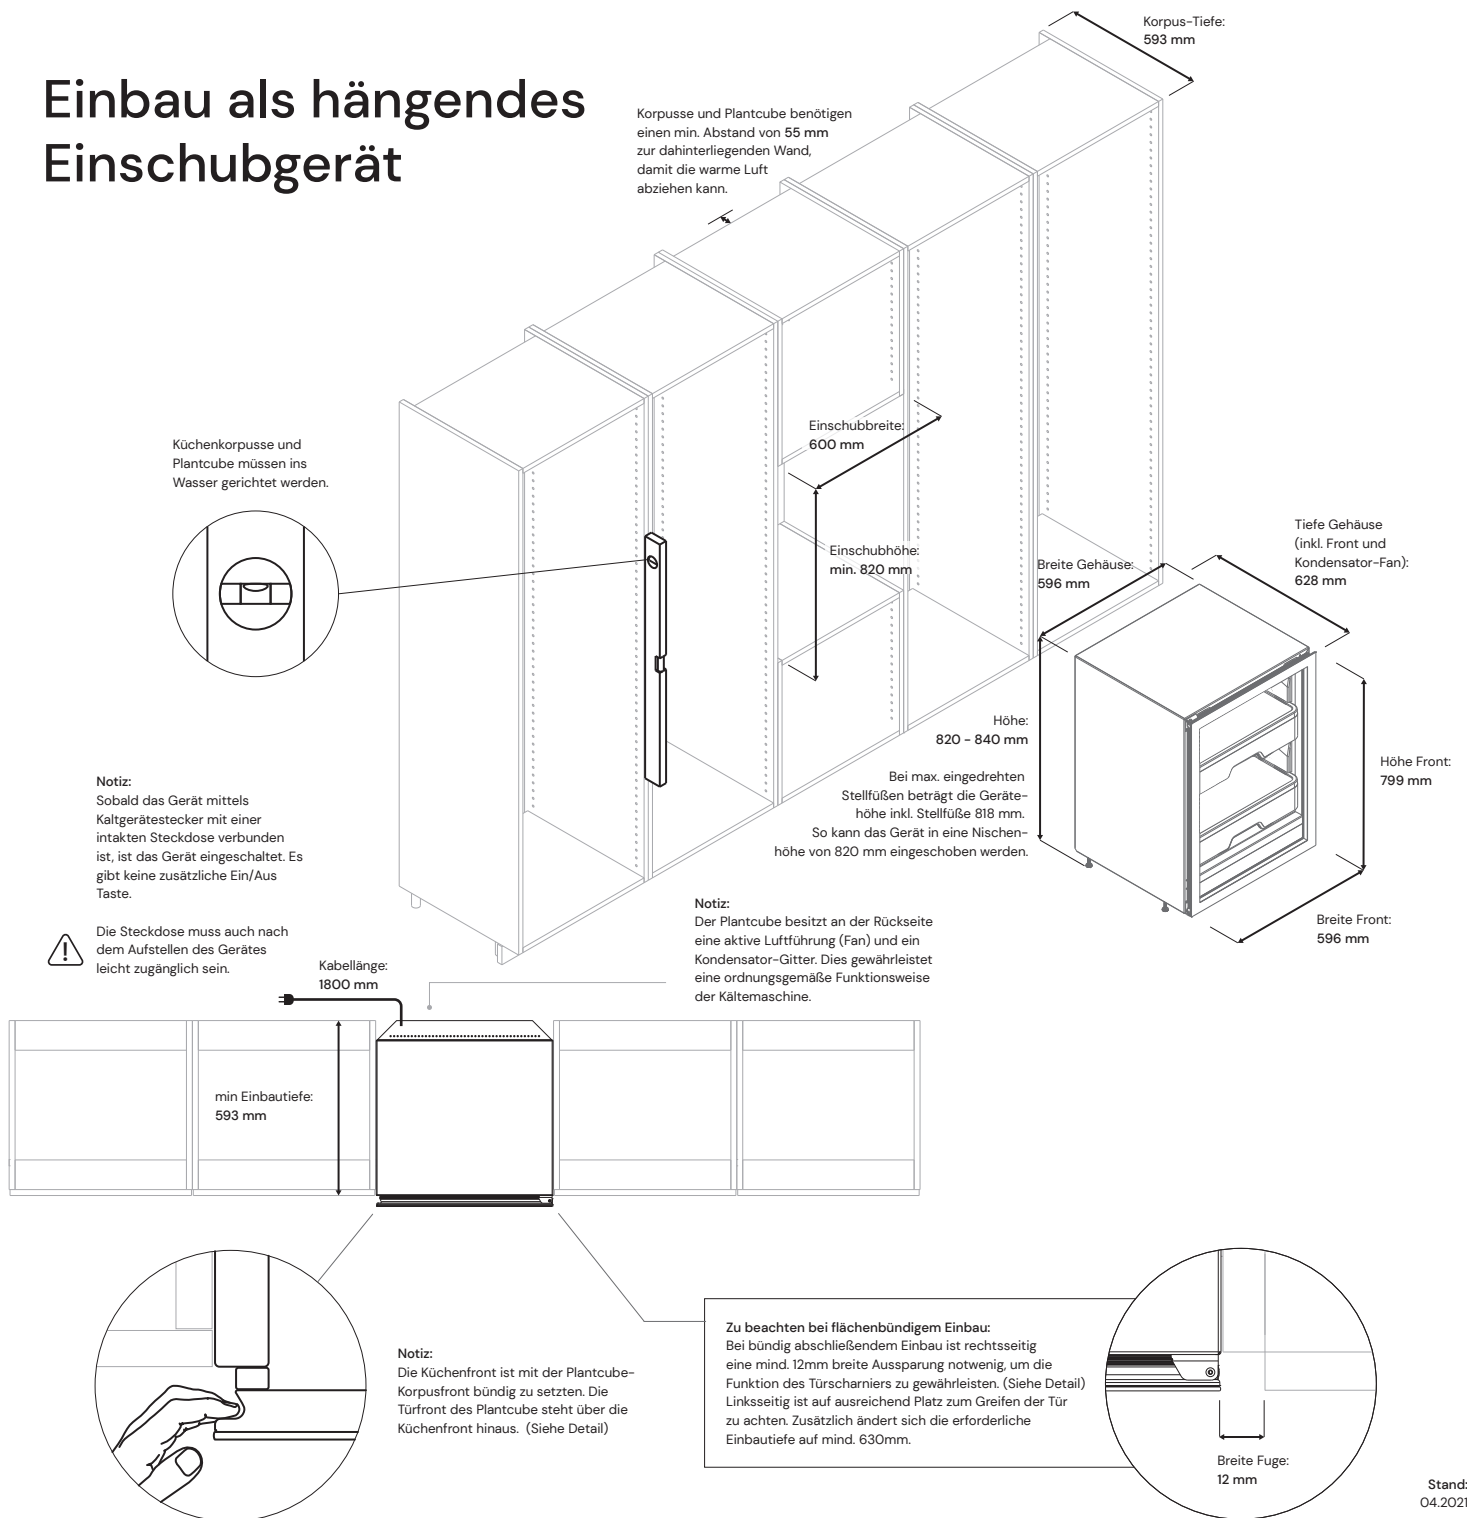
Einbau als hängendes Einschubgerät

Korpus-Tiefe:
593 mm

Korpusse und Plantcube benötigen einen min. Abstand von 55 mm zur dahinterliegenden Wand, damit die warme Luft abziehen kann.

Küchenkorpusse und Plantcube müssen ins Wasser gerichtet werden.

Einschubbreite:
600 mm

Einschubhöhe:
min. 820 mm

Breite Gehäuse:
596 mm

Tiefe Gehäuse (inkl. Front und Kondensator-Fan):
628 mm

Höhe:
820 - 840 mm

Höhe Front:
799 mm

Bei max. eingedrehten Stellfüßen beträgt die Gerätehöhe inkl. Stellfüße 818 mm. So kann das Gerät in eine Nischenhöhe von 820 mm eingeschoben werden.

Breite Front:
596 mm

Notiz:
Sobald das Gerät mittels Kaltgerätestecker mit einer intakten Steckdose verbunden ist, ist das Gerät eingeschaltet. Es gibt keine zusätzliche Ein/Aus Taste.

Die Steckdose muss auch nach dem Aufstellen des Gerätes leicht zugänglich sein.

Kabellänge:
1800 mm

Notiz:
Der Plantcube besitzt an der Rückseite eine aktive Luftführung (Fan) und ein Kondensator-Gitter. Dies gewährleistet eine ordnungsgemäße Funktionsweise der Kältemaschine.

min Einbautiefe:
593 mm

Notiz:
Die Küchenfront ist mit der Plantcube-Korpusfront bündig zu setzten. Die Türfront des Plantcube steht über die Küchenfront hinaus. (Siehe Detail)

Zu beachten bei flächenbündigem Einbau:
Bei bündig abschließendem Einbau ist rechtsseitig eine mind. 12mm breite Aussparung notwenig, um die Funktion des Türscharniers zu gewährleisten. (Siehe Detail) Linksseitig ist auf ausreichend Platz zum Greifen der Tür zu achten. Zusätzlich ändert sich die erforderliche Einbautiefe auf mind. 630mm.

Breite Fuge:
12 mm

Stand:
04.2021